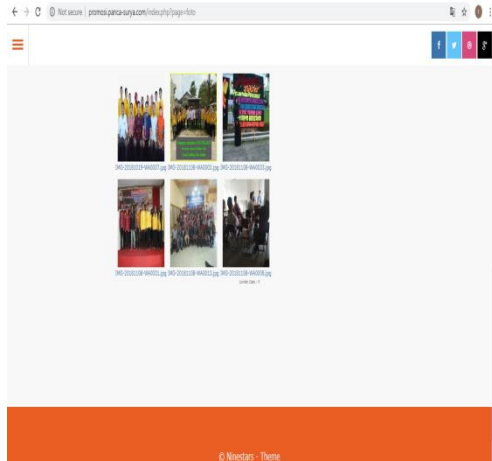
Not secure | promosi.panca-surya.com/index.php?page=foto

f
g+

IMG-20181019-WA0007.jpg IMG-20181108-WA0003.jpg IMG-20181108-WA0033.jpg

IMG-20181108-WA0026.jpg IMG-20181108-WA0013.jpg IMG-20181108-WA0008.jpg

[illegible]

© Ninestars - Theme